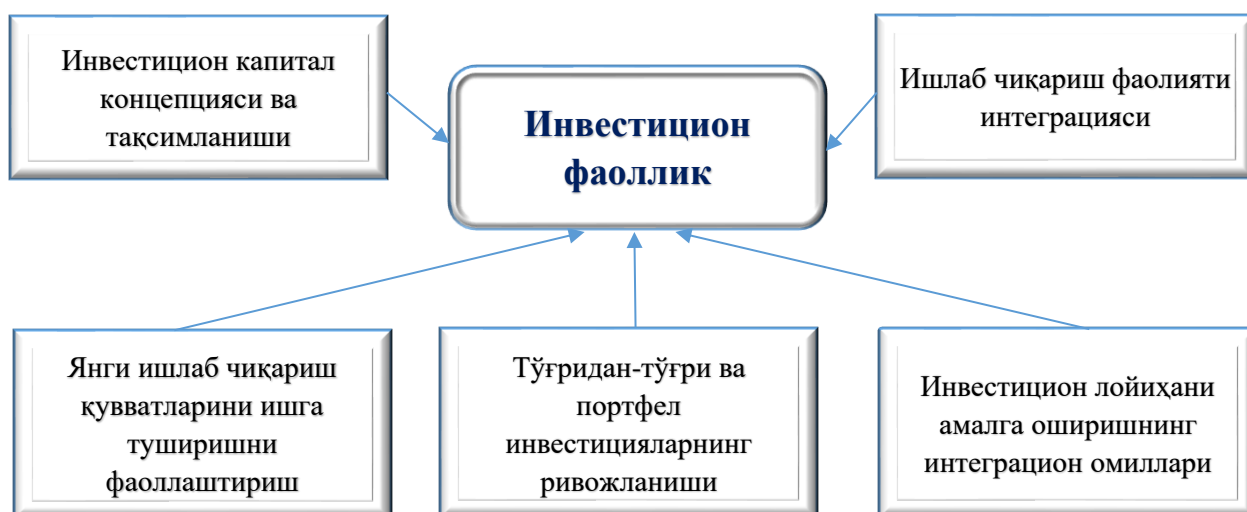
Инвестицион капитал концепцияси ва тақсимланиши

Инвестицион фаоллик

Ишлаб чиқариш фаолияти интеграцияси

Янги ишлаб чиқариш қувватларини ишга туширишни фаоллаштириш

Тўғридан-тўғри ва портфел инвестицияларнинг ривожланиши

Инвестицион лойиҳани амалга оширишнинг интеграцион омиллари